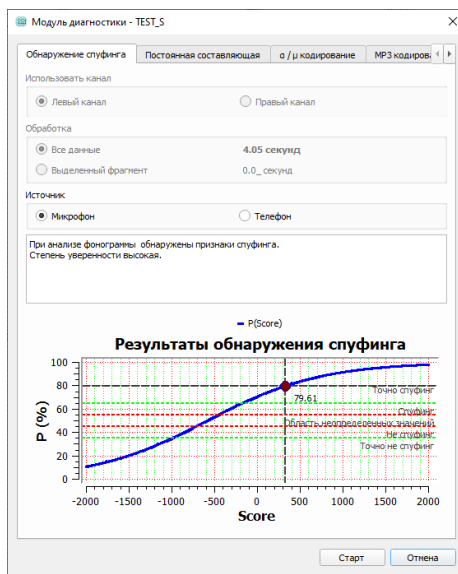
Модуль диагностики - TEST_S

Обнаружение спуфинга | Постоянная составляющая | α / μ кодирование | MP3 кодирова

Использовать канал

Левый канал

Правый канал

Обработка

Все данные

4.05 секунд

Выделенный фрагмент

0.0_ секунд

Источник

Микрофон

Телефон

При анализе фонограммы обнаружены признаки спуфинга.
Степень уверенности высокая.

P(Score)

Результаты обнаружения спуфинга

P (%)

100
80
60
40
20
0

-2000 -1500 -1000 -500 0 500 1000 1500 2000

Score

79.61

Точно спуфинг

Спуфинг

Область неопределенных значений

Не спуфинг

Точно не спуфинг

Старт

Отмена